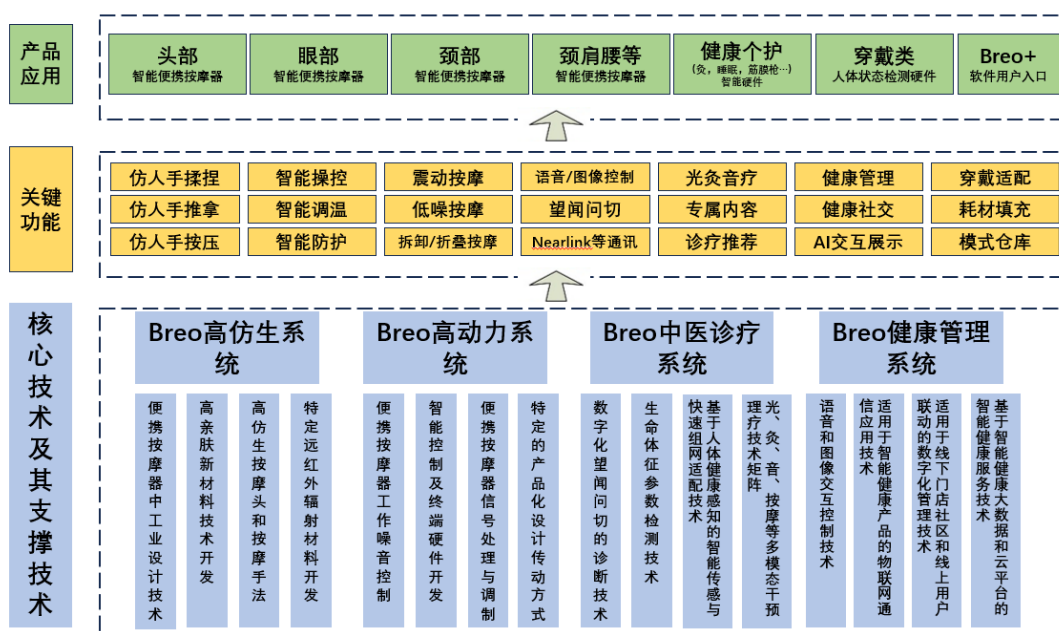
产品应用

头部
智能便携按摩器

眼部
智能便携按摩器

颈部
智能便携按摩器

颈肩腰等
智能便携按摩器

健康个护
（灸，睡眠，筋膜枪…）
智能硬件

穿戴类
人体状态检测硬件

Breo+
软件用户入口

关键功能

| 仿人手揉捏 | 智能操控 | 震动按摩 | 语音/图像控制 | 光负音疗 | 健康管理 | 穿戴适配 |
|---|---|---|---|---|---|---|
| 仿人手推拿 | 智能调温 | 低噪按摩 | 望闻问切 | 专属内容 | 健康社交 | 耗材填充 |
| 仿人手按压 | 智能防护 | 拆卸/折叠按摩 | Nearlink等通讯 | 诊疗推荐 | AI交互展示 | 模式仓库 |

核心技术及其支撑技术

Breo高仿生系统

便携按摩器中工业设计技术

高亲肤新材料技术开发

高仿生按摩头和按摩手法

特定远红外辐射材料开发

Breo高动力系统

便携按摩器工作噪音控制

智能控制及终端硬件开发

便携按摩器信号处理与调制

特定的产品化设计传动方式

Breo中医诊疗系统

数字化望闻问切的诊断技术

生命体征参数检测技术

快速组网适配技术

基于人体健康感知的智能传感与

理疗技术矩阵

光、负、音、按摩等多模态干预

Breo健康管理系统

语音和图像交互控制技术

信应用技术

适用于智能健康产品的物联网通

联动的数字化管理技术

适用于线下门店社区和线上用户

智能健康服务技术

基于智能健康大数据和云平台的